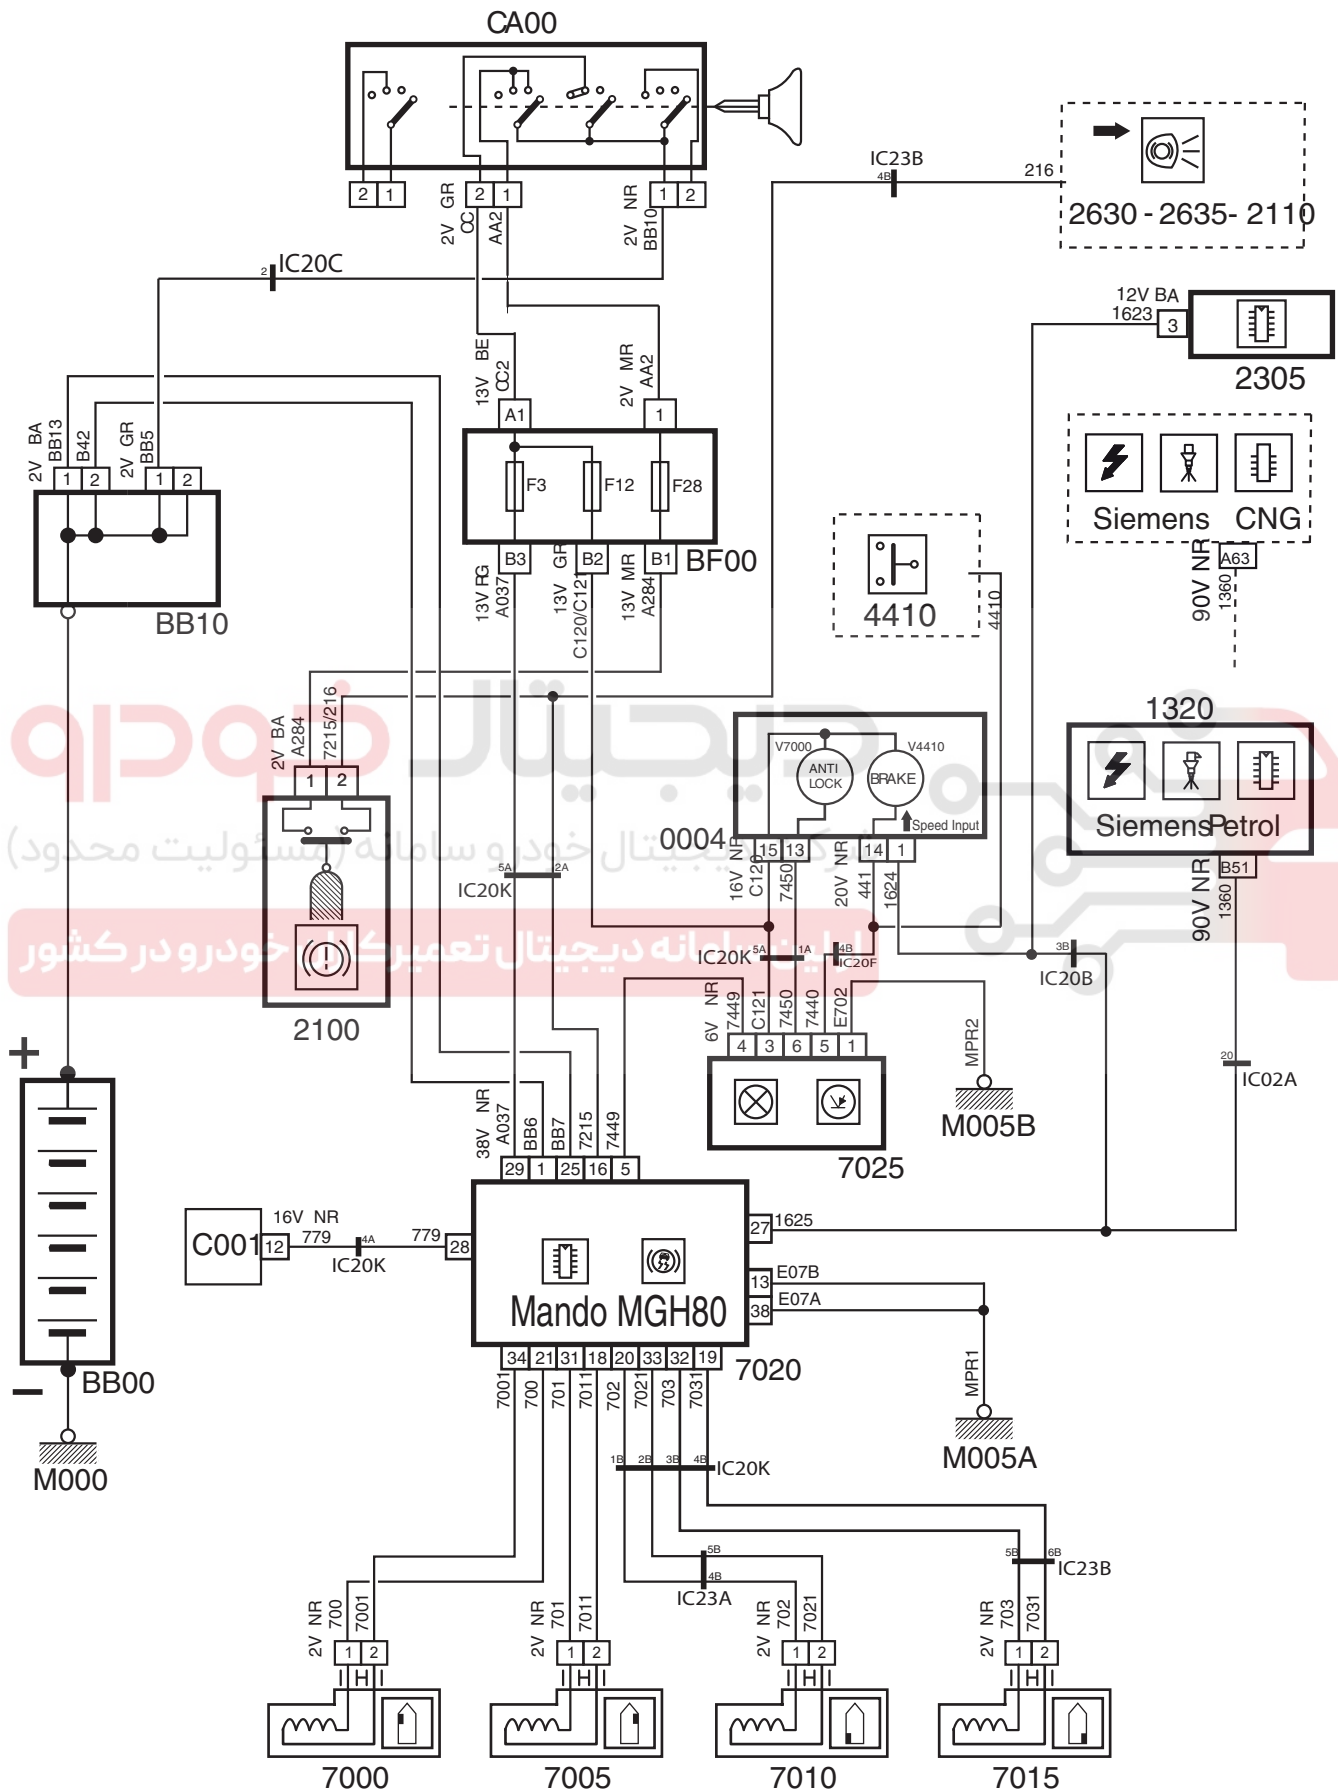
CA00

2 1 2 1 1 2

2V GR CC AA2 2V NR BB10

IC23B 4B 216

2630 - 2635- 2110

IC20C 2

12V BA 1623 3

2305

2V BA BB13 B42 2V GR BB5

1 2 1 2

BB10

13V BE CC2 2V MR AA2

A1 1

F3 F12 F28

B3 B2 B1 BF00

13V RG A037 13V GR C120/C121 13V MR A284

Siemens CNG

90V NR 1360 A63

4410

4410

1320

2V BA A284 7215/216

1 2

V7000 V4410

ANTI LOCK BRAKE

Speed Input

0004

15 13 14 1

16V NR C120 7450 20V NR 441 1624

SiemensPetrol

90V NR 1360 B51

5A 2A IC20K

2100

IC20K 5A 1A 4B IC20F

3B IC20B

6V NR 7449 C121 7450 7440 E702

4 3 6 5 1

MPR2

M005B

7025

20 IC02A

+

38V NR A037 BB6 BB7 7215 7449

29 1 25 16 5

C001 12 16V NR 779 4A IC20K 779 28

Mando MGH80

27 1625

13 E07B

38 E07A

34 21 31 18 20 33 32 19

7020

MPR1

M005A

BB00

M000

7001 700 701 7011 702 7021 703 7031

1B 2B 3B 4B IC20K

5B 4B IC23A

5B 6B IC23B

2V NR 700 7001 2V NR 701 7011 2V NR 702 7021 2V NR 703 7031

1 2 1 2 1 2 1 2

7000 7005 7010 7015